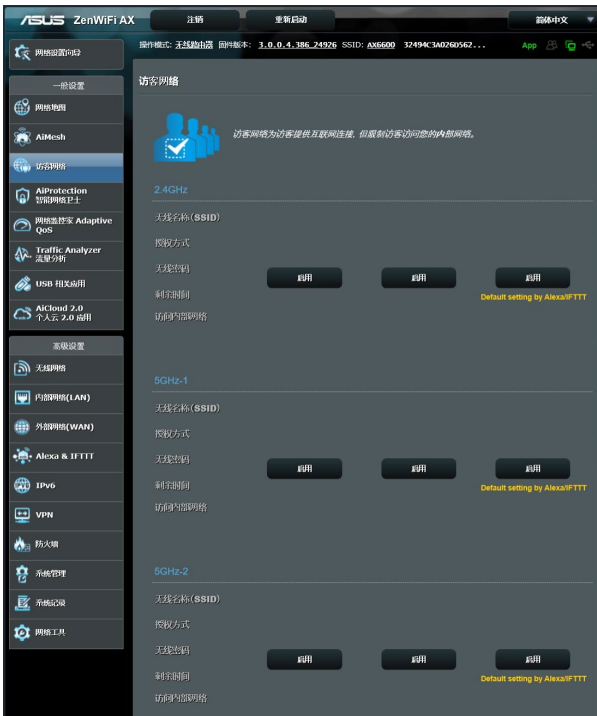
ASUS ZenWiFi AX

注销

重新启动

简体中文

网络设置向导

操作模式: 无线路由器 固件版本: 3.0.0.4.386_24926 SSID: AX6600 32494C3A026D562...

App

一般设置

网络地图

AiMesh

访客网络

AiProtection 智能网络卫士

网络监控家 Adaptive QoS

Traffic Analyzer 流量分析

USB 相关应用

AiCloud 2.0 个人云 2.0 应用

高级设置

无线网络

内部网络(LAN)

外部网络(WAN)

Alexa & IFTTT

IPv6

VPN

防火墙

系统管理

系统记录

网络工具

访客网络

访客网络为访客提供互联网连接, 但限制访客访问您的内部网络。

2.4GHz

无线名称(SSID)

授权方式

无线密码

剩余时间

访问内部网络

启用

启用

启用

Default setting by Alexa/IFTTT

5GHz-1

无线名称(SSID)

授权方式

无线密码

剩余时间

访问内部网络

启用

启用

启用

Default setting by Alexa/IFTTT

5GHz-2

无线名称(SSID)

授权方式

无线密码

剩余时间

访问内部网络

启用

启用

启用

Default setting by Alexa/IFTTT